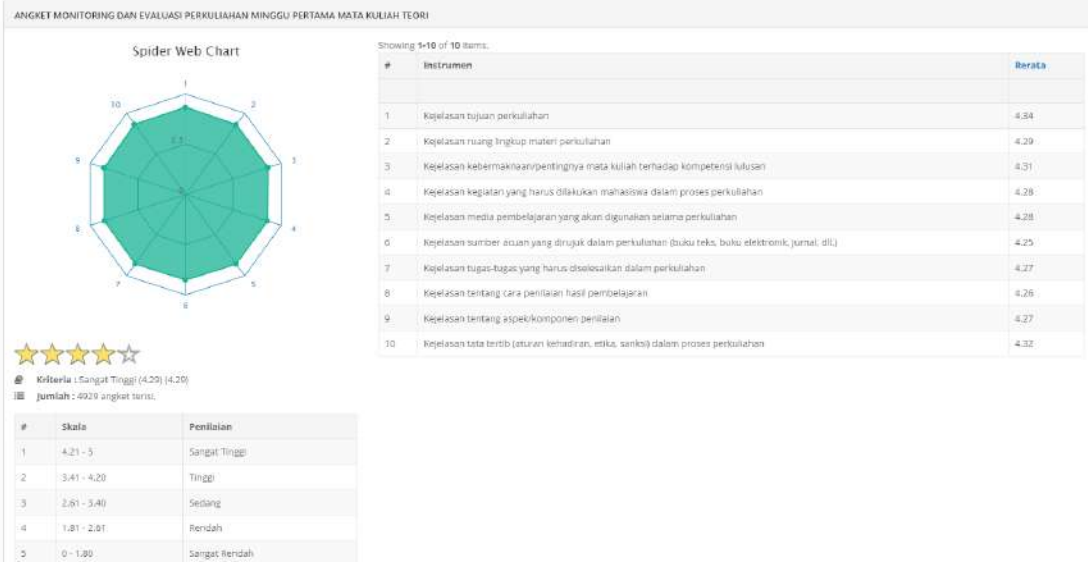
ANGKET MONITORING DAN EVALUASI PERKULIAHAN MINGGU PERTAMA MATA KULIAH TEORI

Spider Web Chart

1
2
3
4
5
6
7
8
9
10
2.5
0

Kriteria : Sangat Tinggi (4.29) (4.20)
Jumlah : 4929 angket terisi.

| # | Skala | Penilaian |
|---|---|---|
| 1 | 4.21 - 5 | Sangat Tinggi |
| 2 | 3.41 - 4.20 | Tinggi |
| 3 | 2.61 - 3.40 | Sedang |
| 4 | 1.81 - 2.61 | Rendah |
| 5 | 0 - 1.80 | Sangat Rendah |

Showing 1-10 of 10 items.

| # | Instrumen | Rerata |
|---|---|---|
| | | |
| 1 | Kejelasan tujuan perkuliahan | 4.34 |
| 2 | Kejelasan ruang lingkup materi perkuliahan | 4.29 |
| 3 | Kejelasan kebermaknaan/pentingnya mata kuliah terhadap kompetensi lulusan | 4.31 |
| 4 | Kejelasan kegiatan yang harus dilakukan mahasiswa dalam proses perkuliahan | 4.28 |
| 5 | Kejelasan media pembelajaran yang akan digunakan selama perkuliahan | 4.28 |
| 6 | Kejelasan sumber acuan yang dirujuk dalam perkuliahan (buku teks, buku elektronik, jurnal, dll.) | 4.25 |
| 7 | Kejelasan tugas-tugas yang harus diselesaikan dalam perkuliahan | 4.27 |
| 8 | Kejelasan tentang cara penilaian hasil pembelajaran | 4.26 |
| 9 | Kejelasan tentang aspek/komponen penilaian | 4.27 |
| 10 | Kejelasan tata tertib (aturan kehadiran, etika, sanksi) dalam proses perkuliahan | 4.32 |